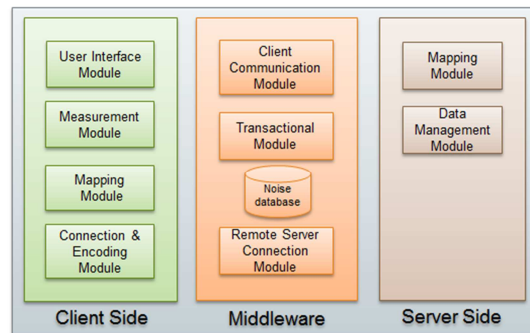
User Interface Module

Measurement Module

Mapping Module

Connection & Encoding Module

Client Side

Client Communication Module

Transactional Module

Noise database

Remote Server Connection Module

Middleware

Mapping Module

Data Management Module

Server Side